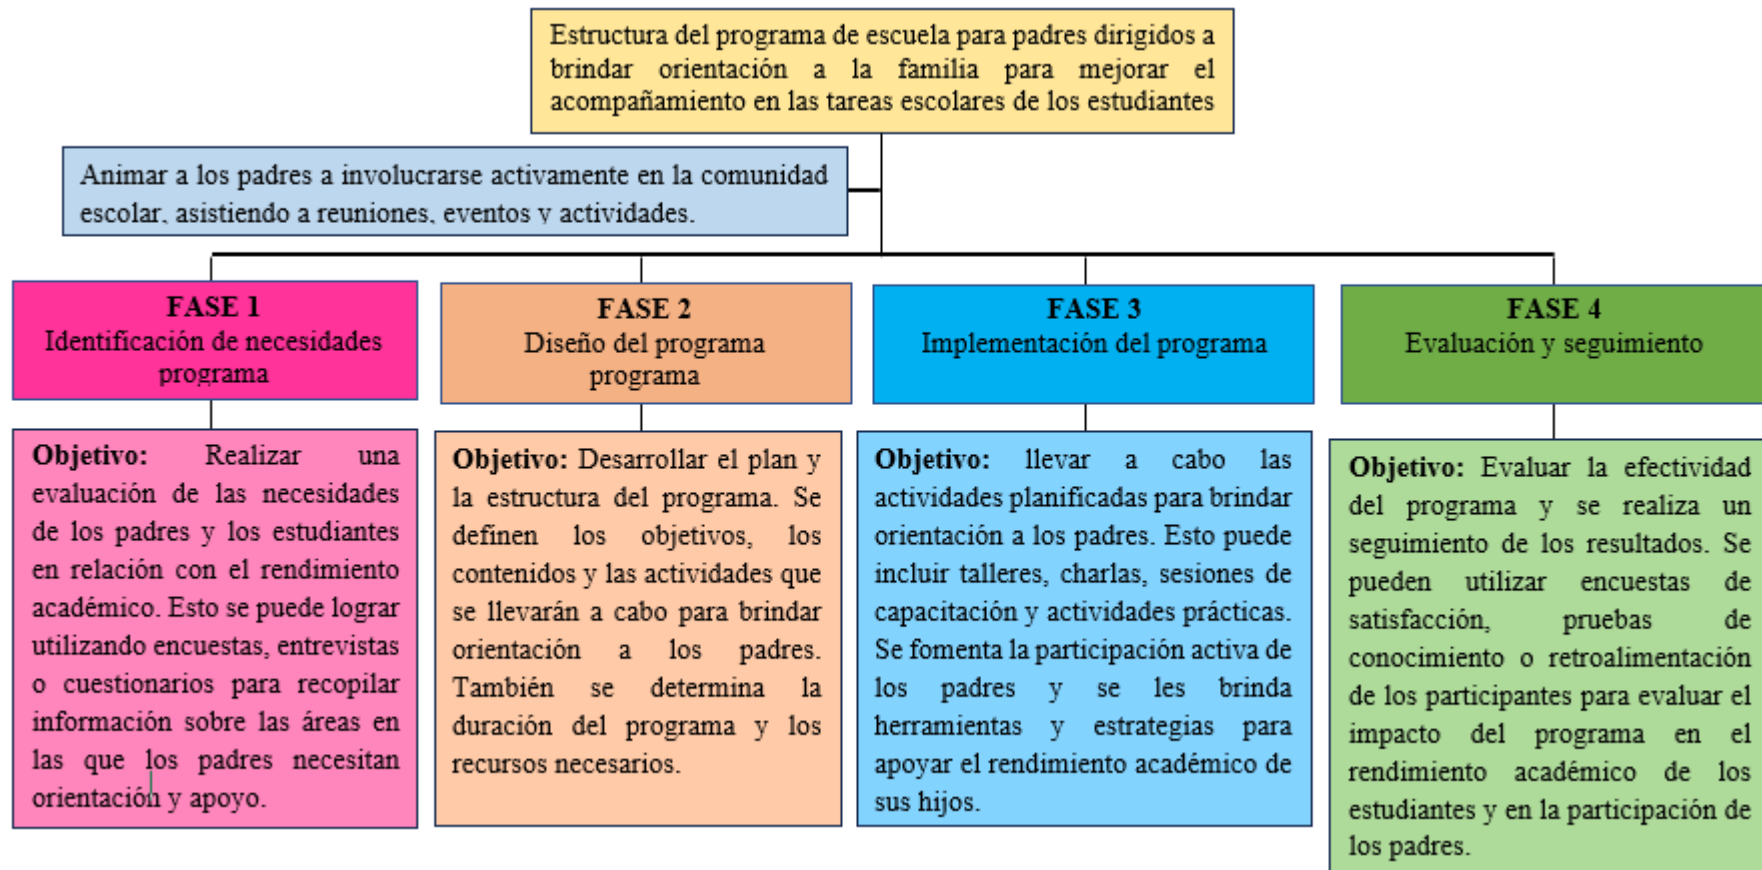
Estructura del programa de escuela para padres dirigidos a brindar orientación a la familia para mejorar el acompañamiento en las tareas escolares de los estudiantes

Animar a los padres a involucrarse activamente en la comunidad escolar, asistiendo a reuniones, eventos y actividades.

**FASE 1**
Identificación de necesidades programa

**FASE 2**
Diseño del programa programa

**FASE 3**
Implementación del programa

**FASE 4**
Evaluación y seguimiento

**Objetivo:** Realizar una evaluación de las necesidades de los padres y los estudiantes en relación con el rendimiento académico. Esto se puede lograr utilizando encuestas, entrevistas o cuestionarios para recopilar información sobre las áreas en las que los padres necesitan orientación y apoyo.

**Objetivo:** Desarrollar el plan y la estructura del programa. Se definen los objetivos, los contenidos y las actividades que se llevarán a cabo para brindar orientación a los padres. También se determina la duración del programa y los recursos necesarios.

**Objetivo:** llevar a cabo las actividades planificadas para brindar orientación a los padres. Esto puede incluir talleres, charlas, sesiones de capacitación y actividades prácticas. Se fomenta la participación activa de los padres y se les brinda herramientas y estrategias para apoyar el rendimiento académico de sus hijos.

**Objetivo:** Evaluar la efectividad del programa y se realiza un seguimiento de los resultados. Se pueden utilizar encuestas de satisfacción, pruebas de conocimiento o retroalimentación de los participantes para evaluar el impacto del programa en el rendimiento académico de los estudiantes y en la participación de los padres.